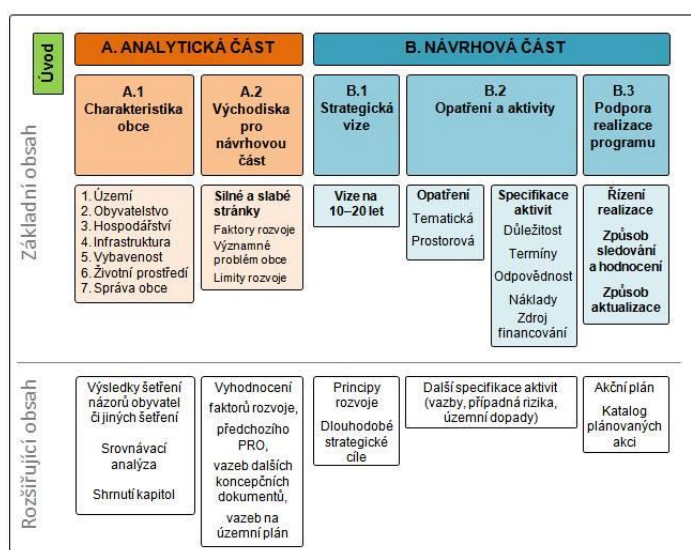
Úvod

A. ANALYTICKÁ ČÁST

B. NÁVRHOVÁ ČÁST

Základní obsah

A.1 Charakteristika obce

A.2 Východiska pro návrhovou část

B.1 Strategická vize

B.2 Opatření a aktivity

B.3 Podpora realizace programu

1. Území
2. Obyvatelstvo
3. Hospodářství
4. Infrastruktura
5. Vybavenost
6. Životní prostředí
7. Správa obce

Silné a slabé stránky
Faktory rozvoje
Významné problém obce
Limity rozvoje

Vize na 10–20 let

Opatření
Tematická
Prostorová

Specifikace aktivit
Důležitost
Termíny
Odpovědnost
Náklady
Zdroj financování

Řízení realizace
Způsob sledování a hodnocení
Způsob aktualizace

Rozšiřující obsah

Výsledky šetření názorů obyvatel či jiných šetření

Srovnávací analýza

Shrnutí kapitol

Vyhodnocení faktorů rozvoje, předchozího PRO, vazeb dalších koncepčních dokumentů, vazeb na územní plán

Principy rozvoje

Dlouhodobé strategické cíle

Další specifikace aktivit (vazby, případná rizika, územní dopady)

Akční plán

Katalog plánovaných akcí